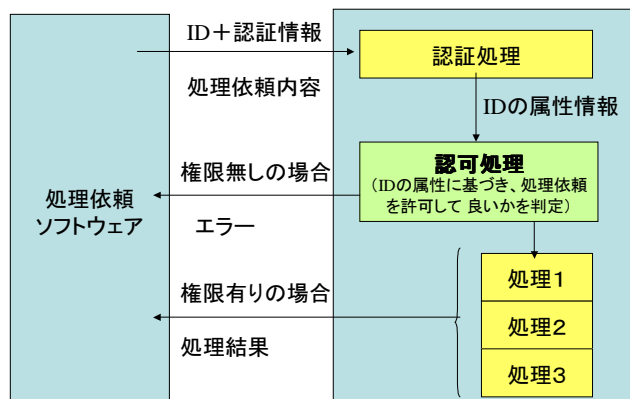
ID＋認証情報

処理依頼内容

認証処理

IDの属性情報

権限無しの場合

処理依頼ソフトウェア

エラー

認可処理
（IDの属性に基づき、処理依頼を許可して 良いかを判定）

権限有りの場合

処理結果

処理1

処理2

処理3